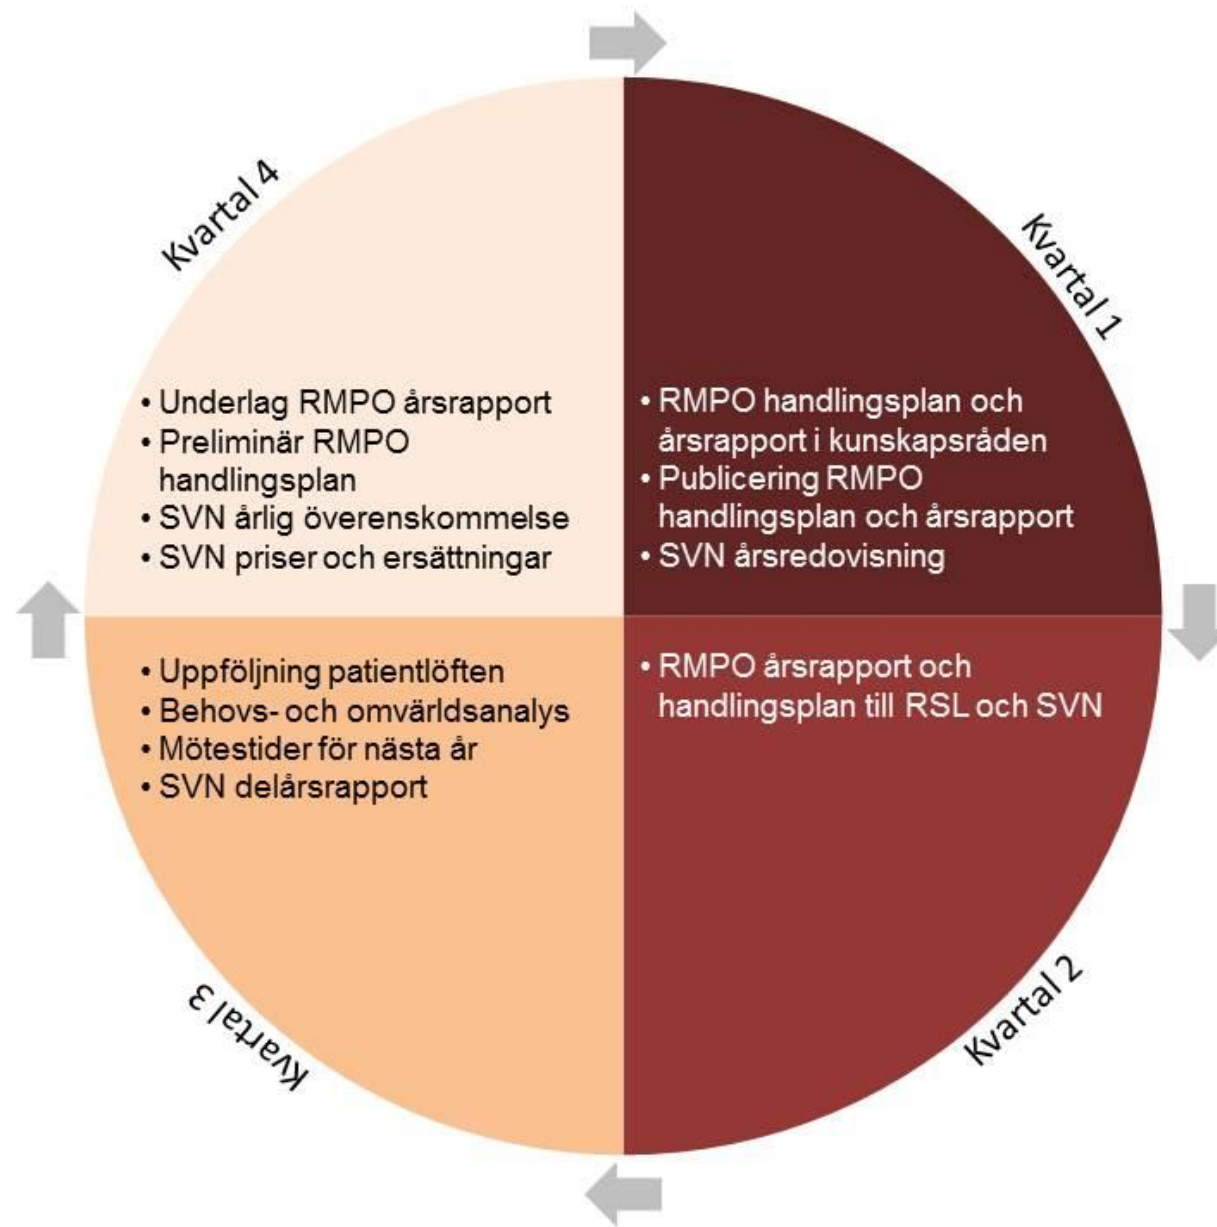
Kvartal 1

• RMPO handlingsplan och årsrapport i kunskapsråden
• Publicering RMPO handlingsplan och årsrapport
• SVN årsredovisning

Kvartal 2

• RMPO årsrapport och handlingsplan till RSL och SVN

Kvartal 3

• Uppföljning patientlöften
• Behovs- och omvärldsanalys
• Mötestider för nästa år
• SVN delårsrapport

Kvartal 4

• Underlag RMPO årsrapport
• Preliminär RMPO handlingsplan
• SVN årlig överenskommelse
• SVN priser och ersättningar